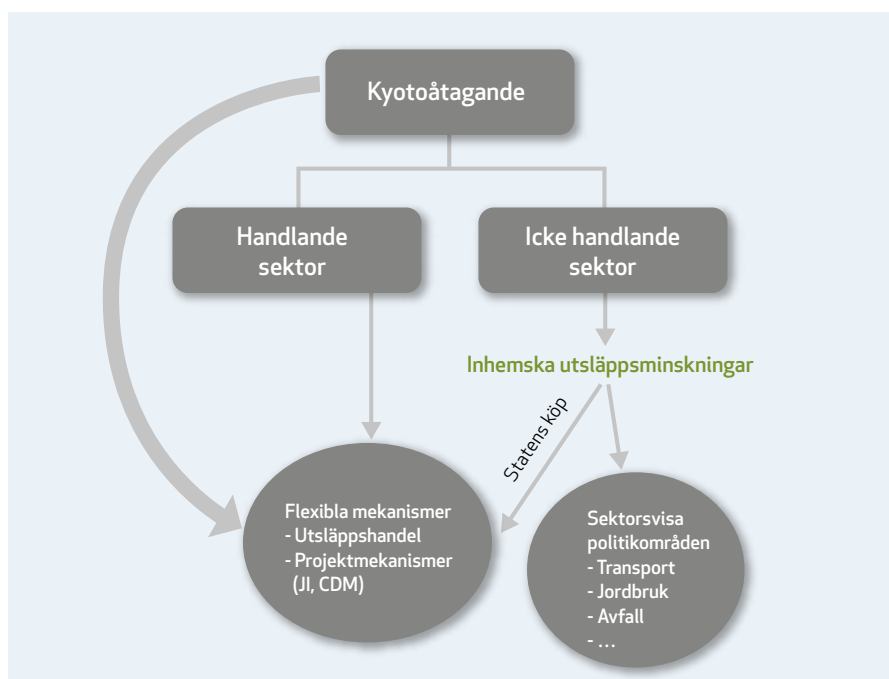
Kyotoåtagande

Handlande sektor

Icke handlande sektor

Inhemska utsläppsminskningar

Statens köp

Flexibla mekanismer
- Utsläppshandel
- Projektmekanismer (JI, CDM)

Sektorsvisa politikområden
- Transport
- Jordbruk
- Avfall
- ...